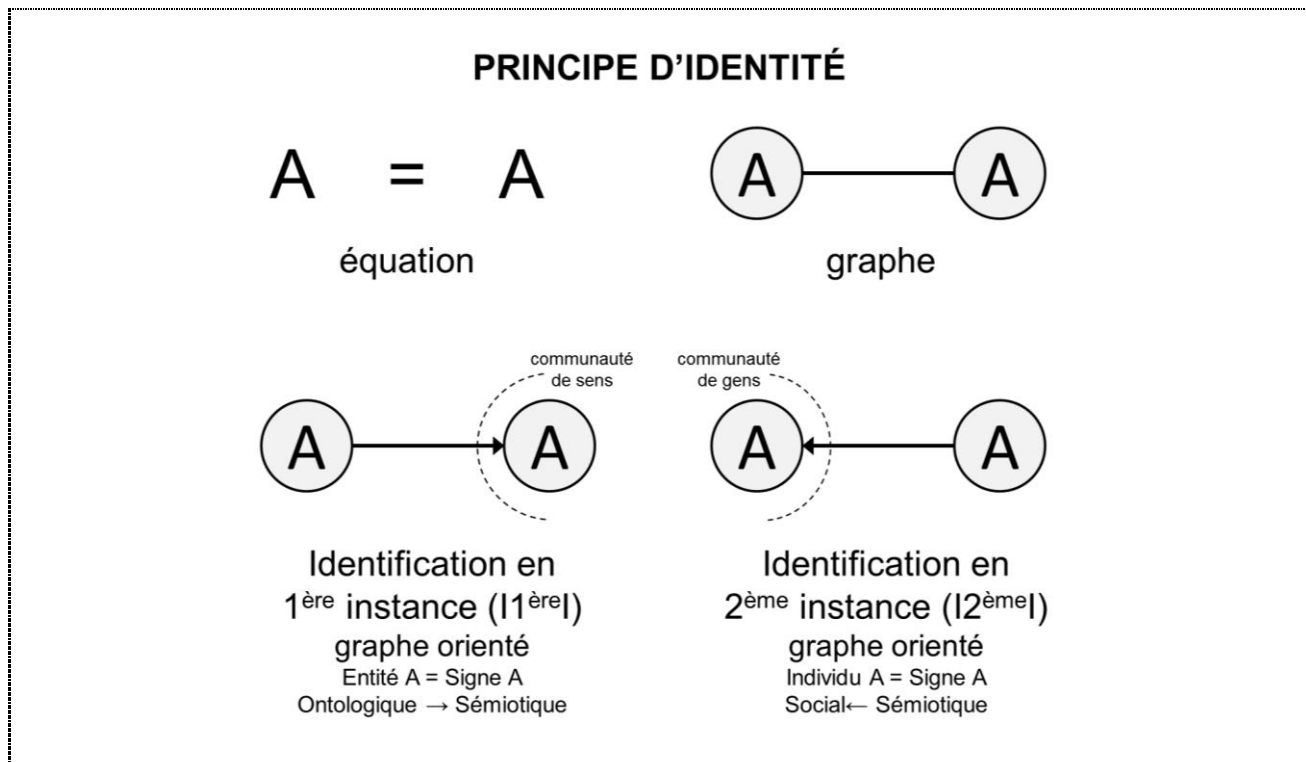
PRINCIPE D'IDENTITÉ

A = A

équation

A A

graphe

communauté de sens

A A

communauté de gens

A A

Identification en 1$^{ère}$ instance (I1$^{ère}$I)
graphe orienté
Entité A = Signe A
Ontologique → Sémiotique

Identification en 2$^{ème}$ instance (I2$^{ème}$I)
graphe orienté
Individu A = Signe A
Social← Sémiotique